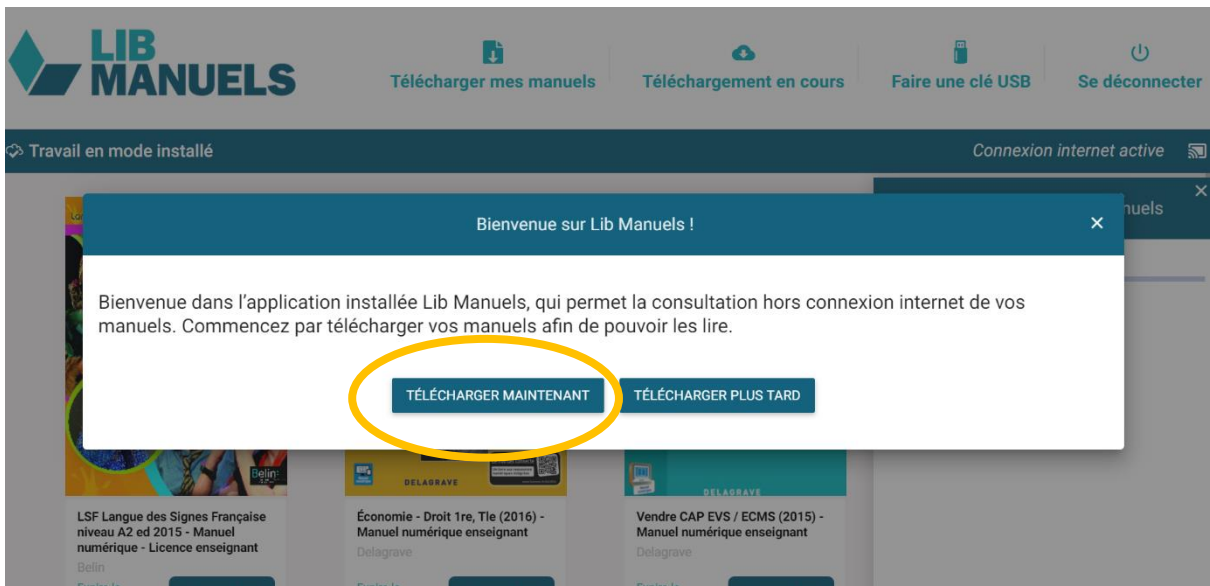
LIB MANUELS

Télécharger mes manuels

Téléchargement en cours

Faire une clé USB

Se déconnecter

Travail en mode installé

Connexion internet active

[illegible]nuels

Bienvenue sur Lib Manuels !

×

Bienvenue dans l'application installée Lib Manuels, qui permet la consultation hors connexion internet de vos manuels. Commencez par télécharger vos manuels afin de pouvoir les lire.

TÉLÉCHARGER MAINTENANT

TÉLÉCHARGER PLUS TARD

Belin

DELAGRAVE

DELAGRAVE

LSF Langue des Signes Française niveau A2 ed 2015 - Manuel numérique - Licence enseignant
Belin

Économie - Droit 1re, Tle (2016) - Manuel numérique enseignant
Delagrave

Vendre CAP EVS / ECMS (2015) - Manuel numérique enseignant
Delagrave